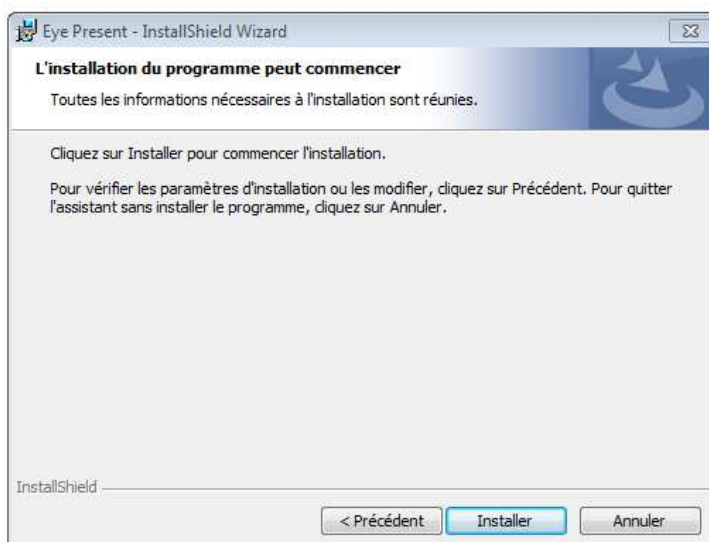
Eye Present - InstallShield Wizard

L'installation du programme peut commencer

Toutes les informations nécessaires à l'installation sont réunies.

Cliquez sur Installer pour commencer l'installation.

Pour vérifier les paramètres d'installation ou les modifier, cliquez sur Précédent. Pour quitter l'assistant sans installer le programme, cliquez sur Annuler.

InstallShield

< Précédent

Installer

Annuler